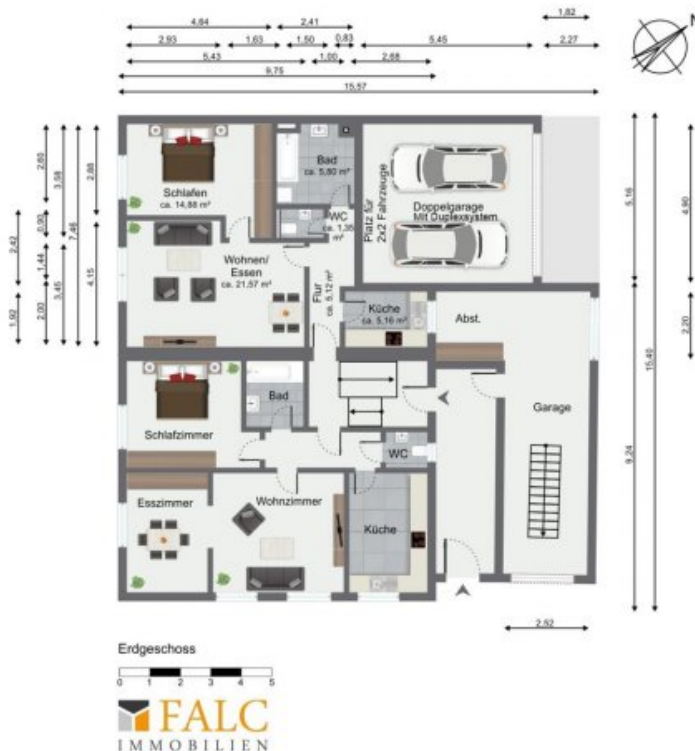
4,84
2,41
1,82
2,93
1,63
1,50
0,83
5,45
2,27
5,43
1,00
2,68
9,75
15,57

2,60
3,58
2,88
0,90
7,46
2,42
1,44
3,45
4,15
1,92
2,00

5,16
4,90
15,40
2,20
9,24

Schlafen
ca. 14,88 m²
Bad
ca. 5,80 m²
WC
ca. 1,35 m²
Platz für 2x2 Fahrzeuge
Doppelgarage Mit Duplexsystem
Wohnen/ Essen
ca. 21,57 m²
Flur
ca. 5,12 m²
Küche
ca. 5,16 m²
Abst.
Bad
Schlafzimmer
Garage
WC
Esszimmer
Wohnzimmer
Küche

2,52

Erdgeschoss
0 1 2 3 4 5

FALC
IMMOBILIEN